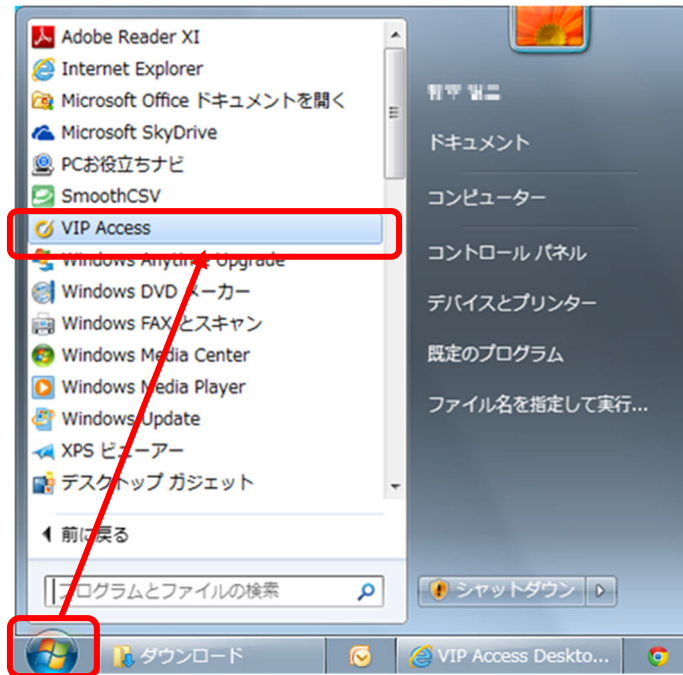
Adobe Reader XI
Internet Explorer
Microsoft Office ドキュメントを開く
Microsoft SkyDrive
PCお役立ちナビ
SmoothCSV
VIP Access
Windows Anytime Upgrade
Windows DVD メーカー
Windows FAX とスキャン
Windows Media Center
Windows Media Player
Windows Update
XPS ビューアー
デスクトップ ガジェット

前に戻る

プログラムとファイルの検索

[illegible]
ドキュメント
コンピューター
コントロール パネル
デバイスとプリンター
既定のプログラム
ファイル名を指定して実行...

シャットダウン

ダウンロード
VIP Access Deskto...